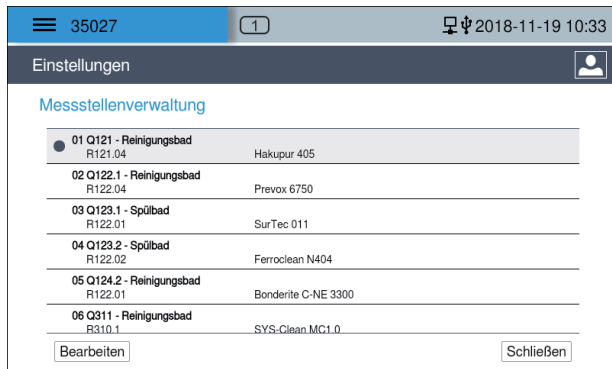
35027 1 2018-11-19 10:33

Einstellungen

Messstellenverwaltung

01 Q121 - Reinigungsbad
R121.04 Hakupur 405

02 Q122.1 - Reinigungsbad
R122.04 Prevox 6750

03 Q123.1 - Spülbad
R122.01 SurTec 011

04 Q123.2 - Spülbad
R122.02 Ferroclean N404

05 Q124.2 - Reinigungsbad
R122.01 Bonderite C-NE 3300

06 Q311 - Reinigungsbad
R310.1 SYS-Clean MC1.0

Bearbeiten Schließen